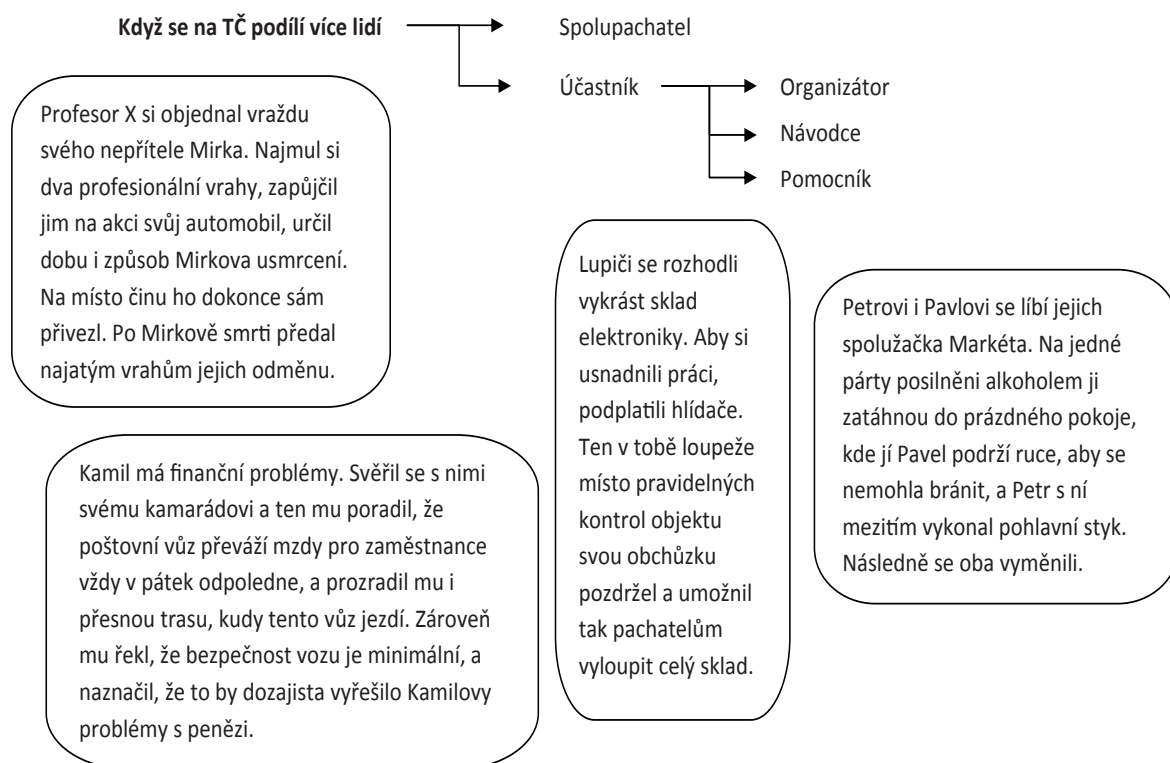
**Když se na TČ podílí více lidí**

Spolupachatel

Účastník

Organizátor

Návodce

Pomocník

Profesor X si objednal vraždu svého nepřítele Mirka. Najmul si dva profesionální vrahy, zapůjčil jim na akci svůj automobil, určil dobu i způsob Mirkova usmrcení. Na místo činu ho dokonce sám přivezl. Po Mirkově smrti předal najatým vrahům jejich odměnu.

Lupiči se rozhodli vykrást sklad elektroniky. Aby si usnadnili práci, podplatili hlídače. Ten v tobě loupeže místo pravidelných kontrol objektu svou obchůzku pozdržel a umožnil tak pachatelům vyloupit celý sklad.

Petrovi i Pavlovi se líbí jejich spolužačka Markéta. Na jedné párty posilněni alkoholem ji zatáhnou do prázdného pokoje, kde jí Pavel podrží ruce, aby se nemohla bránit, a Petr s ní mezitím vykonal pohlavní styk. Následně se oba vyměnili.

Kamil má finanční problémy. Svěřil se s nimi svému kamarádovi a ten mu poradil, že poštovní vůz převáží mzdy pro zaměstnance vždy v pátek odpoledne, a prozradil mu i přesnou trasu, kudy tento vůz jezdí. Zároveň mu řekl, že bezpečnost vozu je minimální, a naznačil, že to by dozajista vyřešilo Kamilovy problémy s penězi.